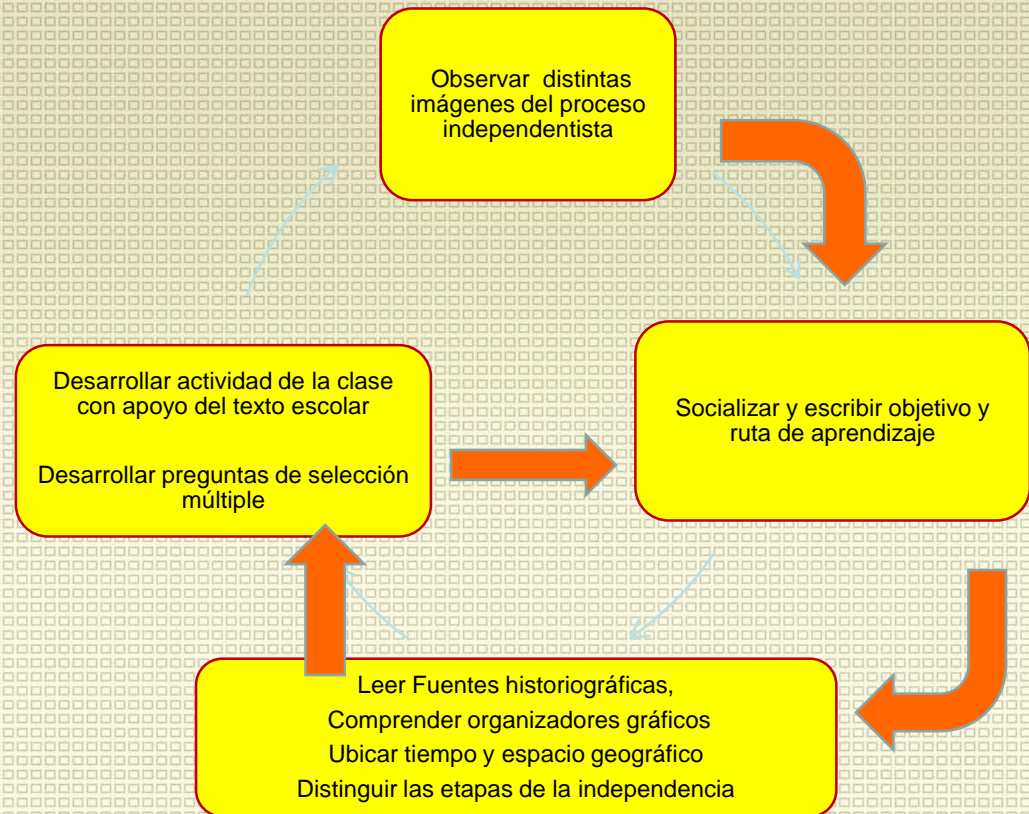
Observar distintas imágenes del proceso independentista

Socializar y escribir objetivo y ruta de aprendizaje

Leer Fuentes historiográficas,
Comprender organizadores gráficos
Ubicar tiempo y espacio geográfico
Distinguir las etapas de la independencia

Desarrollar actividad de la clase con apoyo del texto escolar

Desarrollar preguntas de selección múltiple